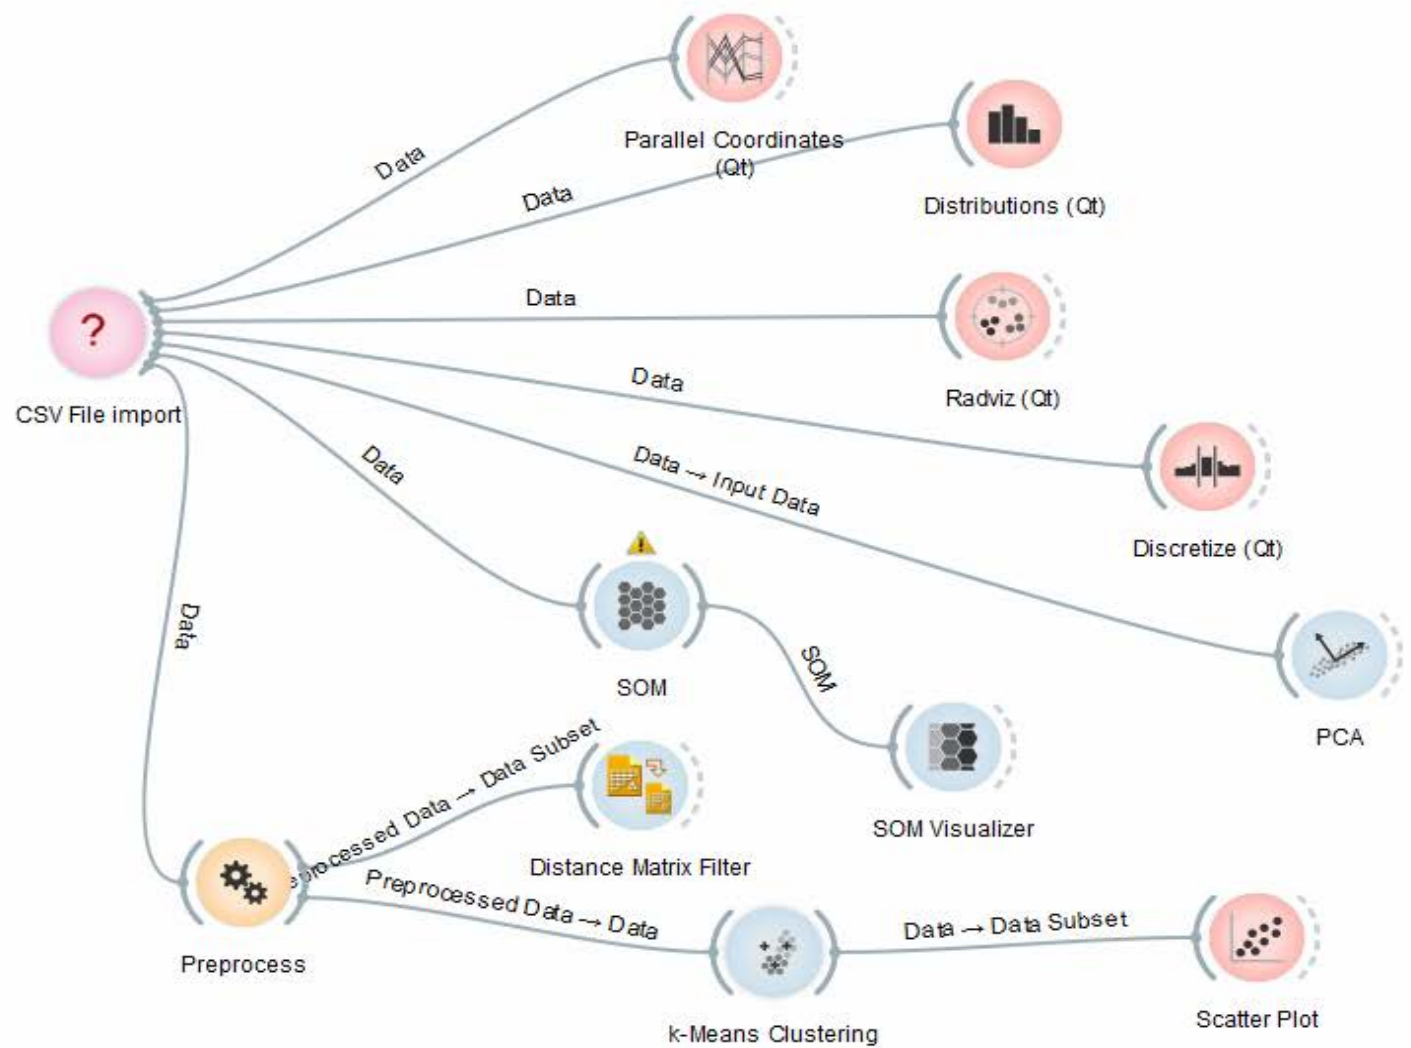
Parallel Coordinates (Qt)

Distributions (Qt)

Data

Data

Data

?

CSV File import

Radviz (Qt)

Data

Discretize (Qt)

Data

Data → Input Data

SOM

Data

SOM

PCA

SOM Visualizer

Preprocessed Data → Data Subset

Distance Matrix Filter

Preprocess

Preprocessed Data → Data

Data → Data Subset

k-Means Clustering

Scatter Plot